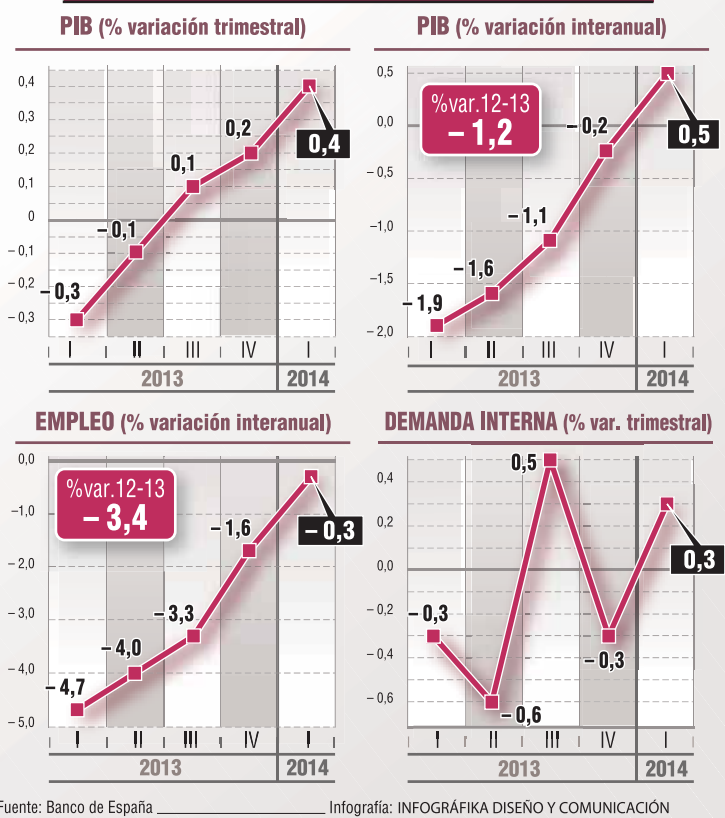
PIB (% variación trimestral)

0,4
0,3
0,2
0,1
0
– 0,1
– 0,2
– 0,3

– 0,3
– 0,1
0,1
0,2
0,4

I II III IV I
2013 2014

PIB (% variación interanual)

0,5
0,0
– 0,5
–1,0
–1,5
– 2,0

%var.12-13
– 1,2

– 1,9
– 1,6
– 1,1
– 0,2
0,5

I II III IV I
2013 2014

EMPLEO (% variación interanual)

0,0
–1,0
– 2,0
– 3,0
– 4,0
– 5,0

%var.12-13
– 3,4

– 4,7
– 4,0
– 3,3
– 1,6
– 0,3

I II III IV I
2013 2014

DEMANDA INTERNA (% var. trimestral)

0,4
0,2
0,0
– 0,2
– 0,4
– 0,6

– 0,3
– 0,6
0,5
– 0,3
0,3

I II III IV I
2013 2014

Fuente: Banco de España Infografía: INFOGRÁFIKA DISEÑO Y COMUNICACIÓN